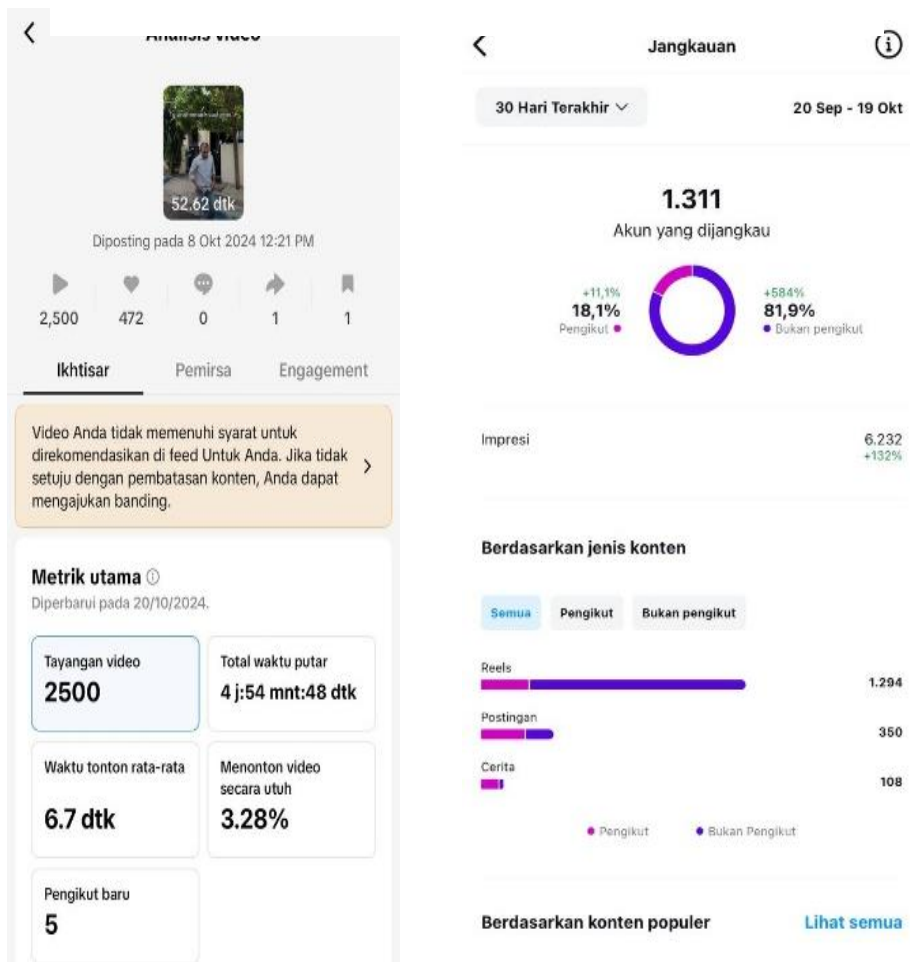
Analisis video

52.62 dtk

Diposting pada 8 Okt 2024 12:21 PM

2,500 472 0 1 1

Ikhtisar Pemirsa Engagement

Video Anda tidak memenuhi syarat untuk direkomendasikan di feed Untuk Anda. Jika tidak setuju dengan pembatasan konten, Anda dapat mengajukan banding.

Metrik utama
Diperbarui pada 20/10/2024.

Tayangan video
2500

Total waktu putar
4 j:54 mnt:48 dtk

Waktu tonton rata-rata
6.7 dtk

Menonton video secara utuh
3.28%

Pengikut baru
5

Jangkauan

30 Hari Terakhir

20 Sep - 19 Okt

1.311
Akun yang dijangkau

+11,1%
18,1%
Pengikut

+584%
81,9%
Bukan pengikut

Impresi 6.232 +132%

Berdasarkan jenis konten

Semua Pengikut Bukan pengikut

Reels 1.294
Postingan 350
Cerita 108

Pengikut Bukan Pengikut

Berdasarkan konten populer Lihat semua